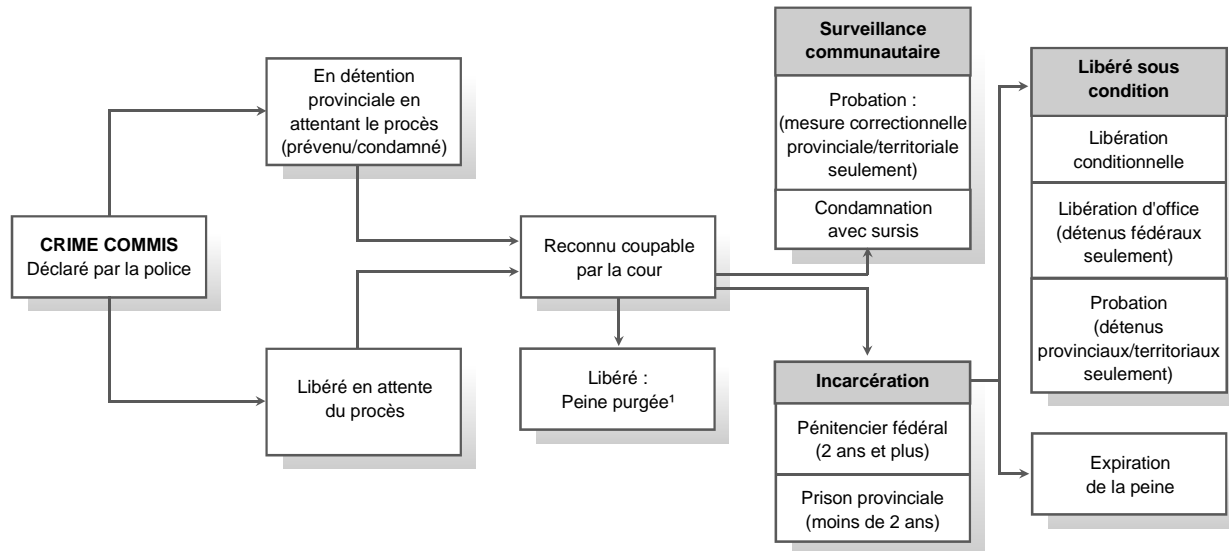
CRIME COMMIS
Déclaré par la police

En détention provinciale en attentant le procès (prévenu/condamné)

Libéré en attente du procès

Reconnu coupable par la cour

Libéré :
Peine purgée¹

Surveillance communautaire

Probation :
(mesure correctionnelle provinciale/territoriale seulement)

Condamnation avec sursis

Incarcération

Pénitencier fédéral (2 ans et plus)

Prison provinciale (moins de 2 ans)

Libéré sous condition

Libération conditionnelle

Libération d'office (détenus fédéraux seulement)

Probation (détenus provinciaux/territoriaux seulement)

Expiration de la peine